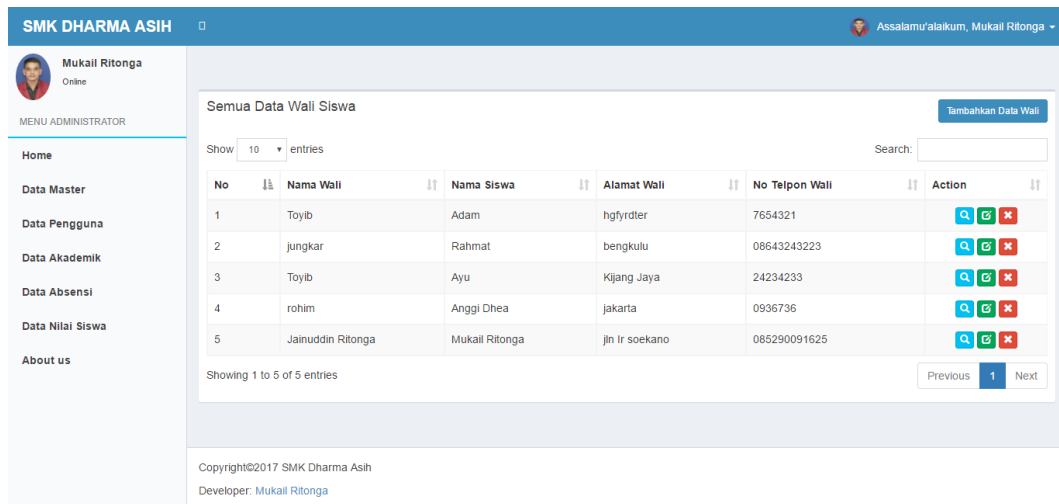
SMK DHARMA ASIH

Assalamu'alaikum, Mukail Ritonga

Mukail Ritonga
Online

MENU ADMINISTRATOR

Home
Data Master
Data Pengguna
Data Akademik
Data Absensi
Data Nilai Siswa
About us

Semua Data Wali Siswa

Tambahkan Data Wali

Show 10 entries

Search:

| No | Nama Wali | Nama Siswa | Alamat Wali | No Telpon Wali | Action |
|---|---|---|---|---|---|
| 1 | Toyib | Adam | hgfyrdter | 7654321 | |
| 2 | jungkar | Rahmat | bengkulu | 08643243223 | |
| 3 | Toyib | Ayu | Kijang Jaya | 24234233 | |
| 4 | rohim | Anggi Dhea | jakarta | 0936736 | |
| 5 | Jainuddin Ritonga | Mukail Ritonga | jln Ir soekano | 085290091625 | |

Showing 1 to 5 of 5 entries

Previous 1 Next

Copyright©2017 SMK Dharma Asih

Developer: Mukail Ritonga